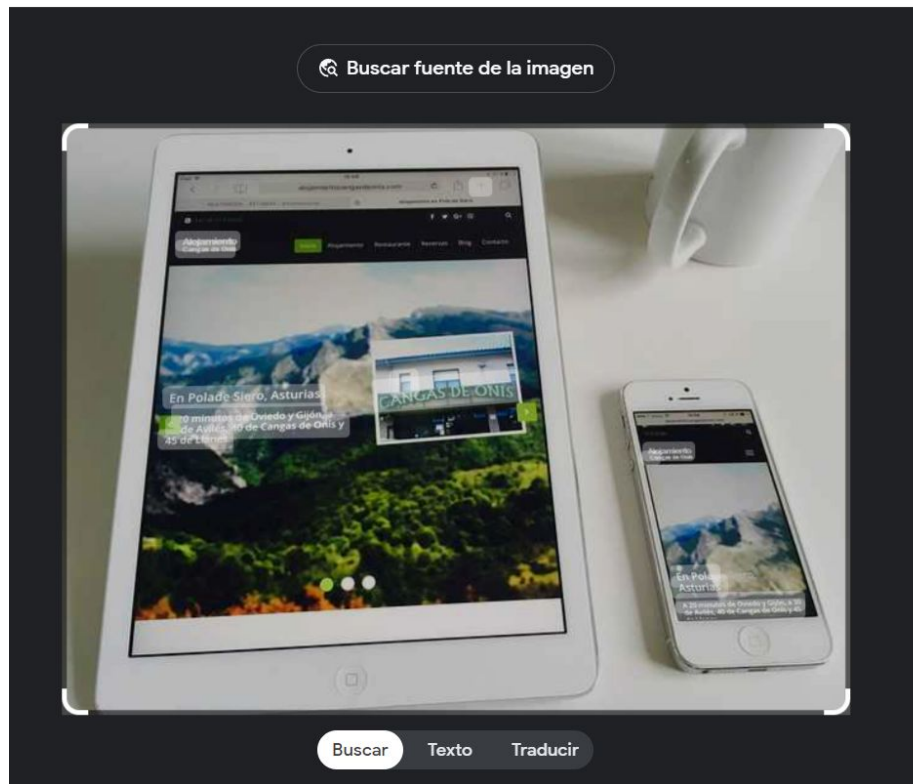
Buscar fuente de la imagen

Alojamiento Cangas de Onís

Inicio Alojamiento Restaurante Reservas Blog Contacto

En Polade Siero, Asturias

A 20 minutos de Oviedo y Gijón, a 30 de Avilés, 40 de Cangas de Onís y 45 de Llanes

CANGAS DE ONIS

Alojamiento Cangas de Onís

En Pola

A 20 minutos de Oviedo y Gijón, a 30 de Avilés, 40 de Cangas de Onís y 45

Buscar Texto Traducir